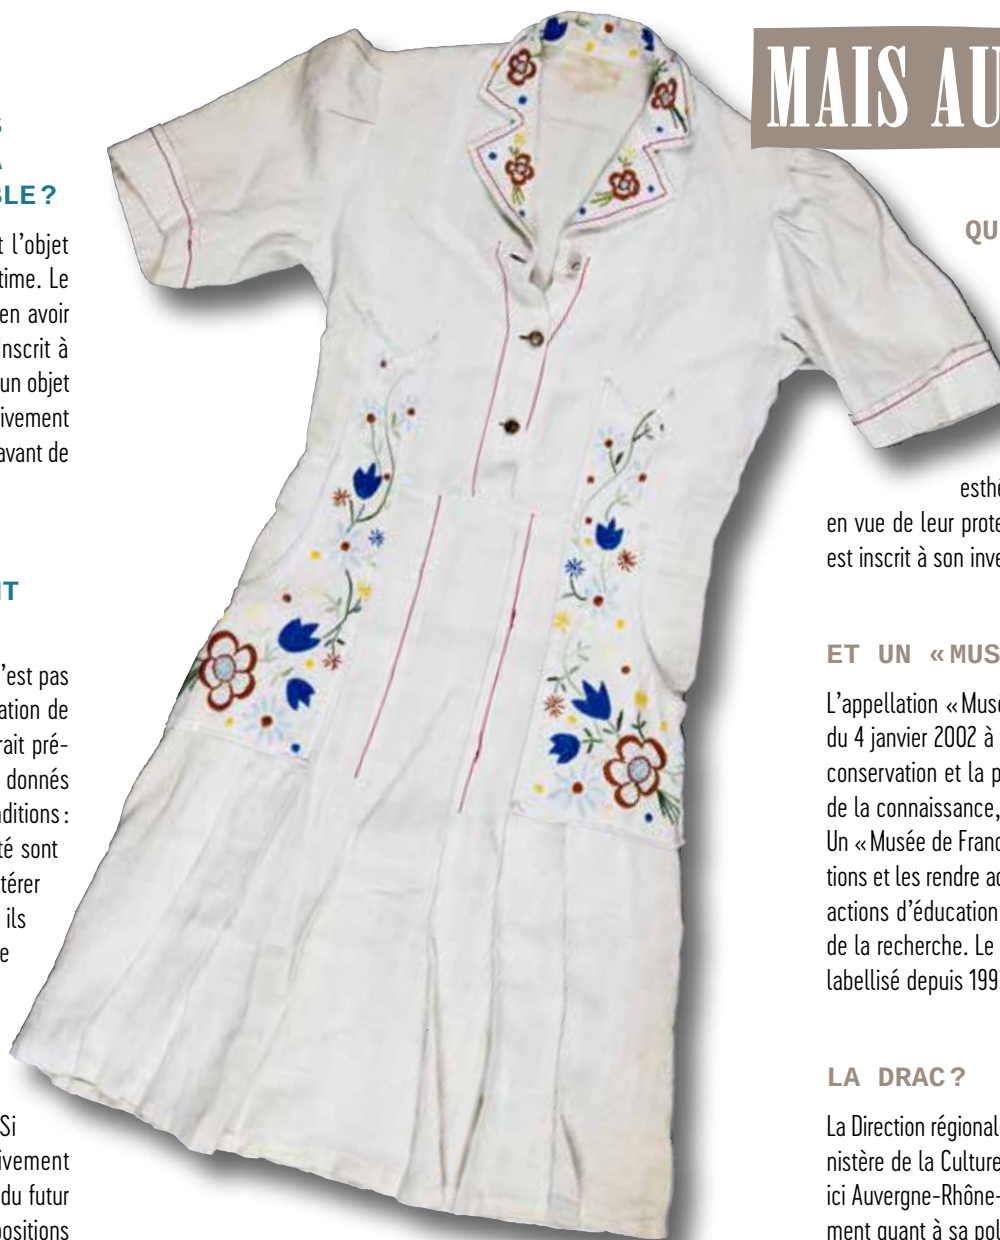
S
A
BLE ?

t l'objet
time. Le
en avoir
nscrit à
un objet
ivement
avant de

IT

'est pas
ation de
rait pré-
données
ditions :
té sont
térer
ils
e

Si
ivement
du futur
positions

MAIS AU

QU

esthé
en vue de leur prote
est inscrit à son inve

ET UN « MUS

L'appellation « Musé
du 4 janvier 2002 à
conservation et la p
de la connaissance,
Un « Musée de Franc
tions et les rendre ac
actions d'éducation
de la recherche. Le
labellisé depuis 199

LA DRAC ?

La Direction régional
nistère de la Culture
ici Auvergne-Rhône-
ment quant à sa pol